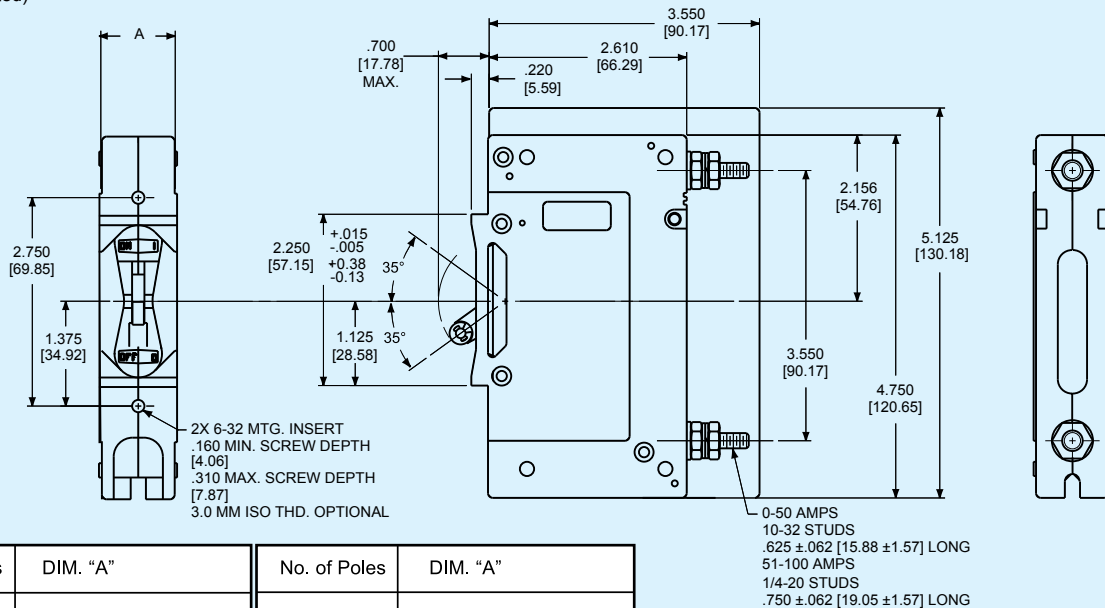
A

2.750 [69.85]

1.375 [34.92]

ON

OFF

2X 6-32 MTG. INSERT .160 MIN. SCREW DEPTH [4.06] .310 MAX. SCREW DEPTH [7.87] 3.0 MM ISO THD. OPTIONAL

.700 [17.78] MAX.

.220 [5.59]

3.550 [90.17]

2.610 [66.29]

2.250 [57.15]

+.015 -.005 +0.38 -0.13

35°

35°

1.125 [28.58]

2.156 [54.76]

5.125 [130.18]

3.550 [90.17]

4.750 [120.65]

0-50 AMPS 10-32 STUDS .625 ±.062 [15.88 ±1.57] LONG 51-100 AMPS 1/4-20 STUDS .750 ±.062 [19.05 ±1.57] LONG

| s | DIM. "A" |
|---|---|
| | |

| No. of Poles | DIM. "A" |
|---|---|
| | |